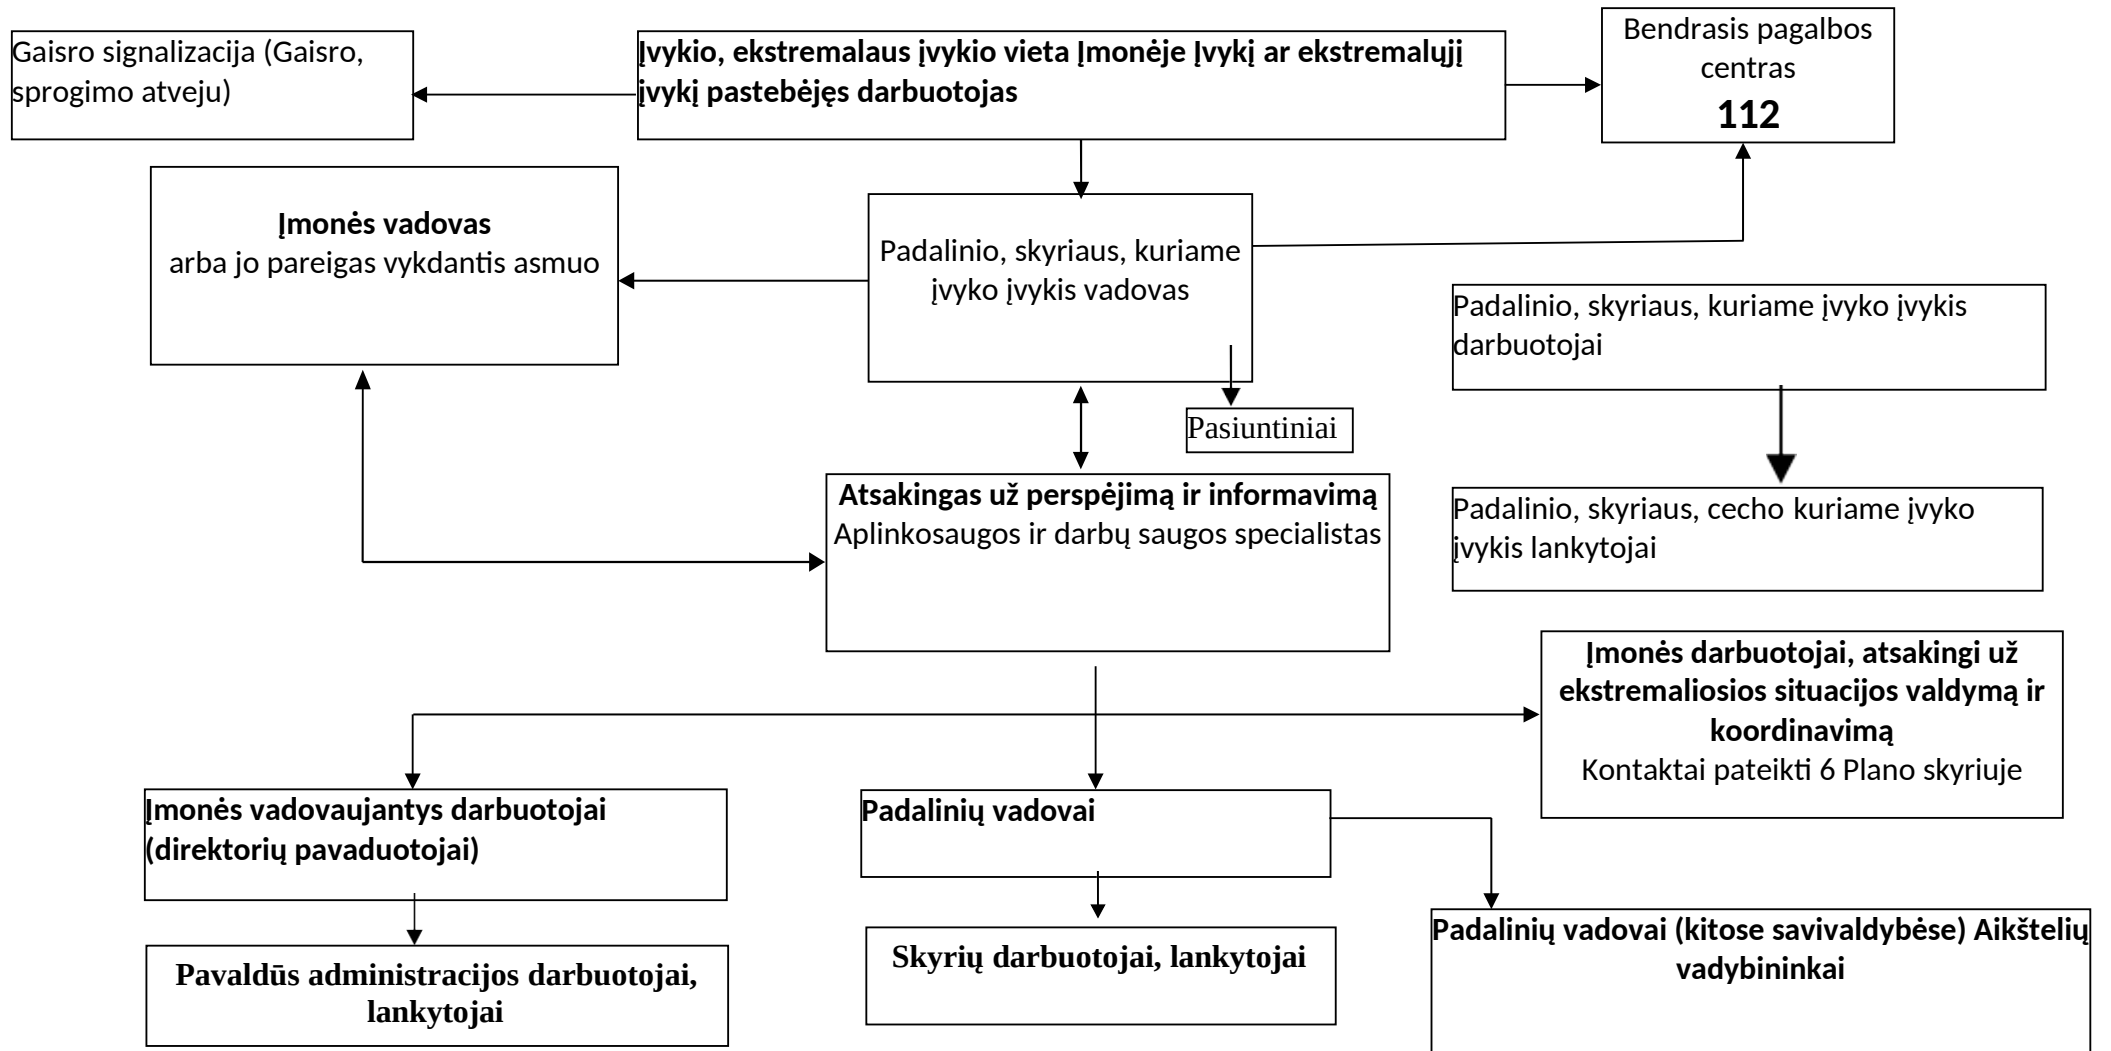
Gaisro signalizacija (Gaisro, sprogimo atveju)

Įvykio, ekstremalaus įvykio vieta Įmonėje Įvykį ar ekstremalųjį įvykį pastebėjęs darbuotojas

Bendrasis pagalbos centras
112

Įmonės vadovas
arba jo pareigas vykdantis asmuo

Padalinio, skyriaus, kuriame įvyko įvykis vadovas

Padalinio, skyriaus, kuriame įvyko įvykis darbuotojai

Pasiuntiniai

Atsakingas už perspėjimą ir informavimą
Aplinkosaugos ir darbų saugos specialistas

Padalinio, skyriaus, cecho kuriame įvyko įvykis lankytojai

Įmonės darbuotojai, atsakingi už ekstremaliosios situacijos valdymą ir koordinavimą
Kontaktai pateikti 6 Plano skyriuje

Įmonės vadovaujantys darbuotojai (direktorių pavaduotojai)

Padalinių vadovai

Pavaldūs administracijos darbuotojai, lankytojai

Skyrių darbuotojai, lankytojai

Padalinių vadovai (kitose savivaldybėse) Aikštelių vadybininkai